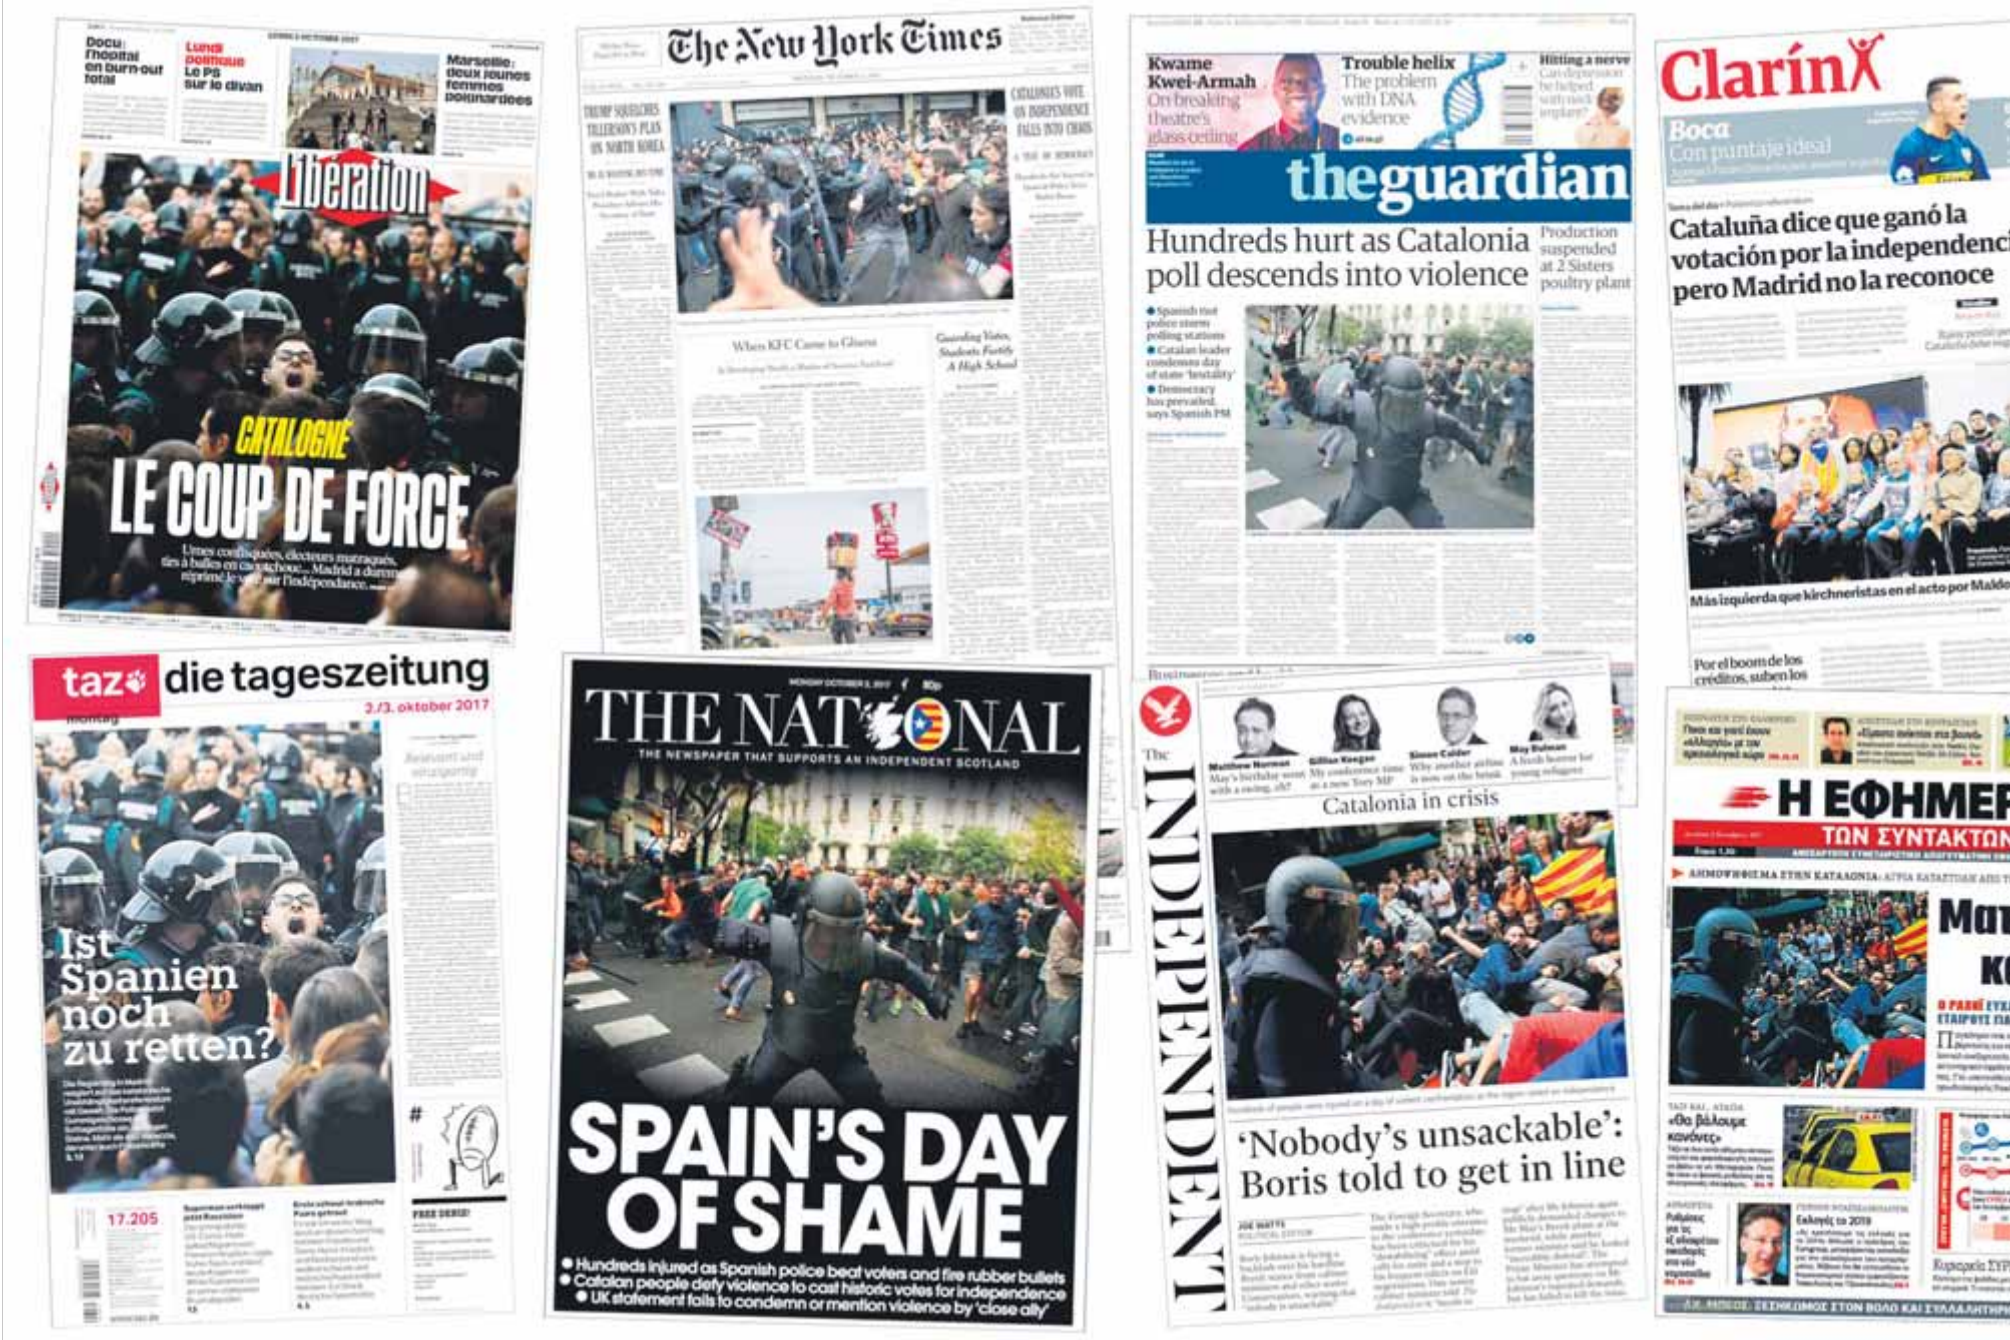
Docu: l'hôpital en burn-out total

Lundi politique Le PS sur le divan

Marseille: deux jeunes femmes poignardées

Libération

CATALOGNE

LE COUP DE FORCE

Urnes confisquées, électeurs matraqués, tirs à balles en caoutchouc... Madrid a durement réprimé le vote sur l'indépendance.

The New York Times

TRUMP SQUELCHES TILLERSON'S PLAN ON NORTH KOREA

CATALONIA'S VOTE ON INDEPENDENCE FALLS INTO CHAOS

When KFC Came to Ghana

Guarding Votes, Students Fortify A High School

Kwame Kwei-Armah On breaking theatre's glass ceiling

Trouble helix The problem with DNA evidence

Hitting a nerve Can depression be helped with nerve implant?

theguardian

Hundreds hurt as Catalonia poll descends into violence

Production suspended at 2 Sisters poultry plant

Spanish riot police storm polling stations

Catalan leader condemns day of state 'brutality'

Democracy has prevailed, says Spanish PM

Clarín

Boca Con puntaje ideal

Cataluña dice que ganó la votación por la independencia pero Madrid no la reconoce

Más izquierda que kirchneristas en el acto por Maldonado

Por el boom de los créditos, suben los

taz die tageszeitung

2./3. oktober 2017

montag

Ist Spanien noch zu retten?

17.205

MONDAY OCTOBER 2, 2017 80p

THE NATIONAL

THE NEWSPAPER THAT SUPPORTS AN INDEPENDENT SCOTLAND

SPAIN'S DAY OF SHAME

Hundreds injured as Spanish police beat voters and fire rubber bullets

Catalan people defy violence to cast historic votes for independence

UK statement fails to condemn or mention violence by 'close ally'

The INDEPENDENT

Matthew Norman

Gillian Keegan

Simon Calder

May Bulman

Catalonia in crisis

'Nobody's unsackable': Boris told to get in line

JOE WATTS POLITICAL EDITOR

Η ΕΦΗΜΕΡ

ΤΩΝ ΣΥΝΤΑΚΤΩΝ

ΔΗΜΟΨΗΦΙΣΜΑ ΣΤΗΝ ΚΑΤΑΛΟΝΙΑ

«Θα βάλουμε κανόνες»

Εκλογές το 2019

ΣΕΙΣΜΟΣ ΣΤΟΝ ΒΟΛΟ ΚΑΙ ΣΥΝΑΓΕΡΜΟΣ